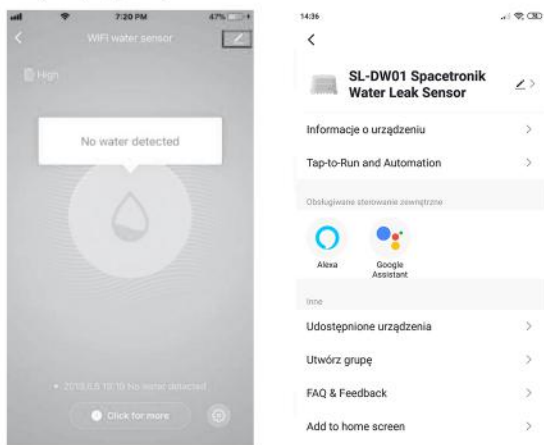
7:20 PM 47%

WIFI water sensor

High

No water detected

• 2018.8.8 19:10 No water detected

Click for more

14:36

SL-DW01 Spacetronik Water Leak Sensor

Informacje o urządzeniu

Tap-to-Run and Automation

Obsługiwane sterowanie zewnętrzne

Alexa

Google Assistant

Inne

Udostępnione urządzenia

Utwórz grupę

FAQ & Feedback

Add to home screen